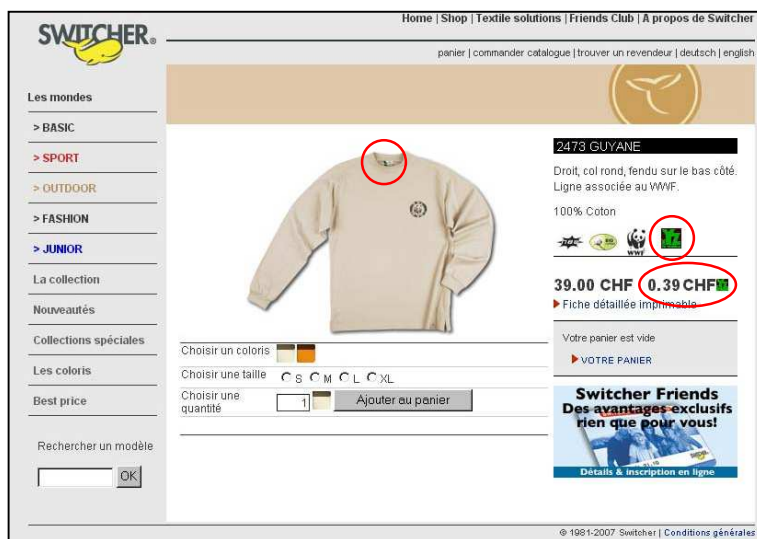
SWITCHER.

Home | Shop | Textile solutions | Friends Club | A propos de Switcher

panier | commander catalogue | trouver un revendeur | deutsch | english

Les mondes

> BASIC

> SPORT

> OUTDOOR

> FASHION

> JUNIOR

La collection

Nouveautés

Collections spéciales

Les coloris

Best price

Rechercher un modèle

OK

2473 GUYANE

Droit, col rond, fendu sur le bas côté. Ligne associée au WWF.

100% Coton

WWF

39.00 CHF 0.39 CHF

Fiche détaillée imprimable

Votre panier est vide

VOTRE PANIER

Switcher Friends
Des avantages exclusifs rien que pour vous!
Détails & inscription en ligne

Choisir un coloris

Choisir une taille S M L XL

Choisir une quantité 1 Ajouter au panier

© 1981-2007 Switcher | Conditions générales